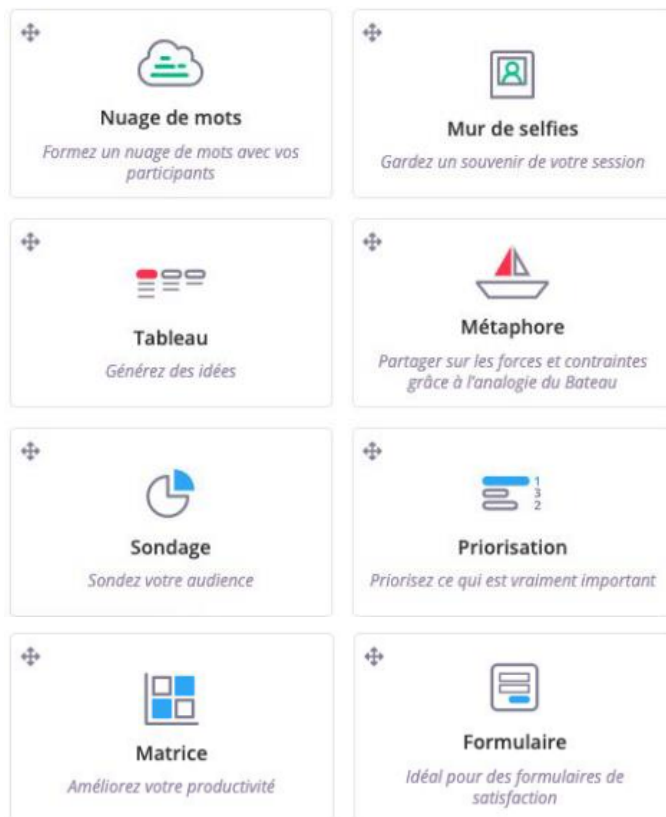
Nuage de mots
Formez un nuage de mots avec vos participants

Mur de selfies
Gardez un souvenir de votre session

Tableau
Générez des idées

Métaphore
Partager sur les forces et contraintes grâce à l'analogie du Bateau

Sondage
Sondez votre audience

1
3
2
Priorisation
Priorisez ce qui est vraiment important

Matrice
Améliorez votre productivité

Formulaire
Idéal pour des formulaires de satisfaction